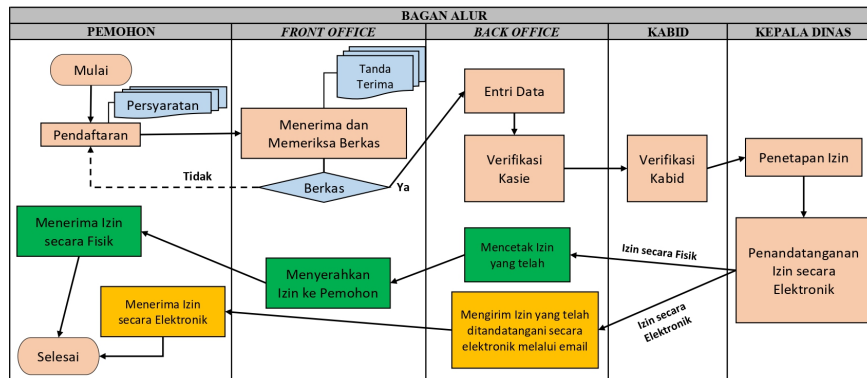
BAGAN ALUR

| PEMOHON | *FRONT OFFICE* | *BACK OFFICE* | KABID | KEPALA DINAS |
|---|---|---|---|---|

Mulai

Persyaratan

Pendaftaran

Tanda Terima

Menerima dan Memeriksa Berkas

Tidak

Berkas

Ya

Entri Data

Verifikasi Kasie

Verifikasi Kabid

Penetapan Izin

Menerima Izin secara Fisik

Menyerahkan Izin ke Pemohon

Mencetak Izin yang telah

Izin secara Fisik

Penandatanganan Izin secara Elektronik

Menerima Izin secara Elektronik

Mengirim Izin yang telah ditandatangani secara elektronik melalui email

Izin secara Elektronik

Selesai